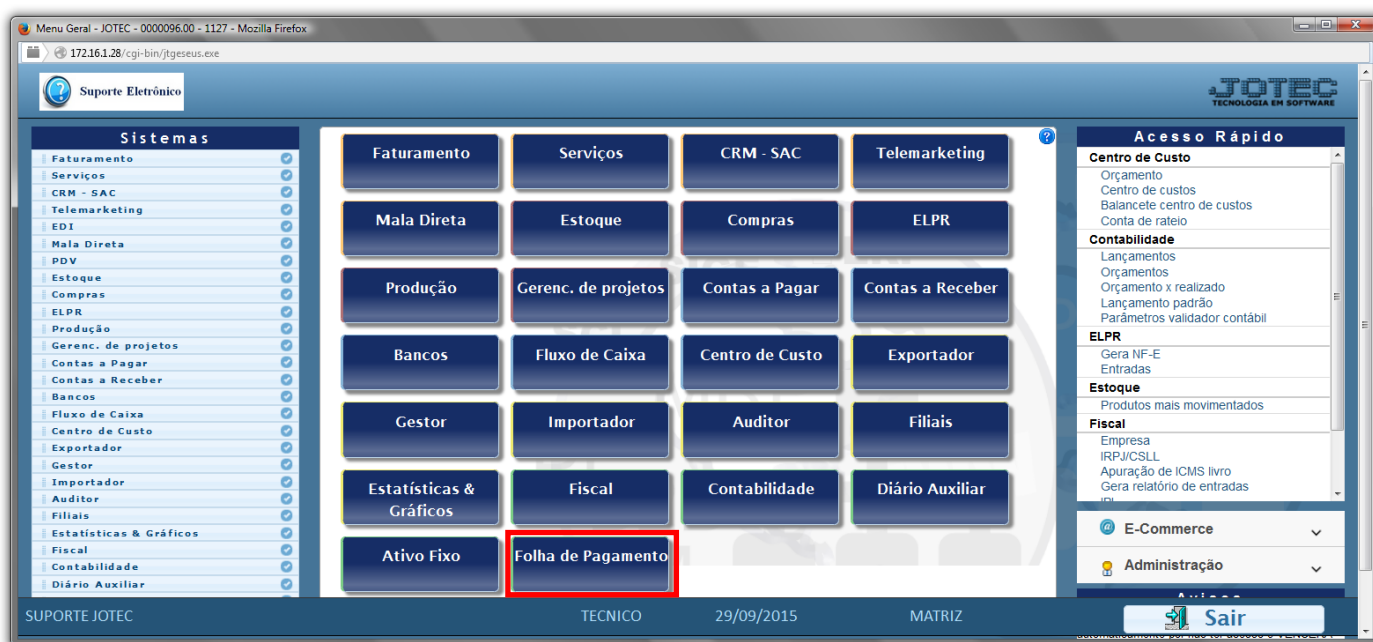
Menu Geral - JOTEC - 0000096.00 - 1127 - Mozilla Firefox
172.16.1.28/cgi-bin/jtgeseus.exe

Suporte Eletrônico

JOTEC
TECNOLOGIA EM SOFTWARE

Sistemas
Faturamento
Serviços
CRM - SAC
Telemarketing
EDI
Mala Direta
PDV
Estoque
Compras
ELPR
Produção
Gerenc. de projetos
Contas a Pagar
Contas a Receber
Bancos
Fluxo de Caixa
Centro de Custo
Exportador
Gestor
Importador
Auditor
Filiais
Estatísticas & Gráficos
Fiscal
Contabilidade
Diário Auxiliar

Faturamento
Serviços
CRM - SAC
Telemarketing
Mala Direta
Estoque
Compras
ELPR
Produção
Gerenc. de projetos
Contas a Pagar
Contas a Receber
Bancos
Fluxo de Caixa
Centro de Custo
Exportador
Gestor
Importador
Auditor
Filiais
Estatísticas & Gráficos
Fiscal
Contabilidade
Diário Auxiliar
Ativo Fixo
Folha de Pagamento

Acesso Rápido
Centro de Custo
Orçamento
Centro de custos
Balancete centro de custos
Conta de rateio
Contabilidade
Lançamentos
Orçamentos
Orçamento x realizado
Lançamento padrão
Parâmetros validador contábil
ELPR
Gera NF-E
Entradas
Estoque
Produtos mais movimentados
Fiscal
Empresa
IRPJ/CSLL
Apuração de ICMS livro
Gera relatório de entradas

E-Commerce
Administração

SUPORTE JOTEC
TECNICO
29/09/2015
MATRIZ
Sair